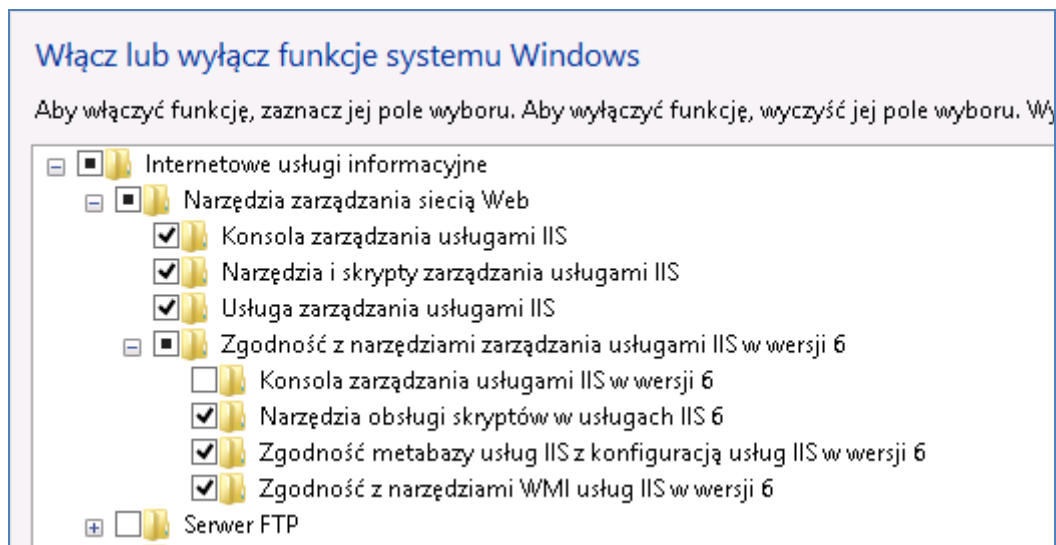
Włącz lub wyłącz funkcje systemu Windows

Aby włączyć funkcję, zaznacz jej pole wyboru. Aby wyłączyć funkcję, wyczyść jej pole wyboru. Wy

Internetowe usługi informacyjne
Narzędzia zarządzania siecią Web
Konsola zarządzania usługami IIS
Narzędzia i skrypty zarządzania usługami IIS
Usługa zarządzania usługami IIS
Zgodność z narzędziami zarządzania usługami IIS w wersji 6
Konsola zarządzania usługami IIS w wersji 6
Narzędzia obsługi skryptów w usługach IIS 6
Zgodność metabazy usług IIS z konfiguracją usług IIS w wersji 6
Zgodność z narzędziami WMI usług IIS w wersji 6
Serwer FTP